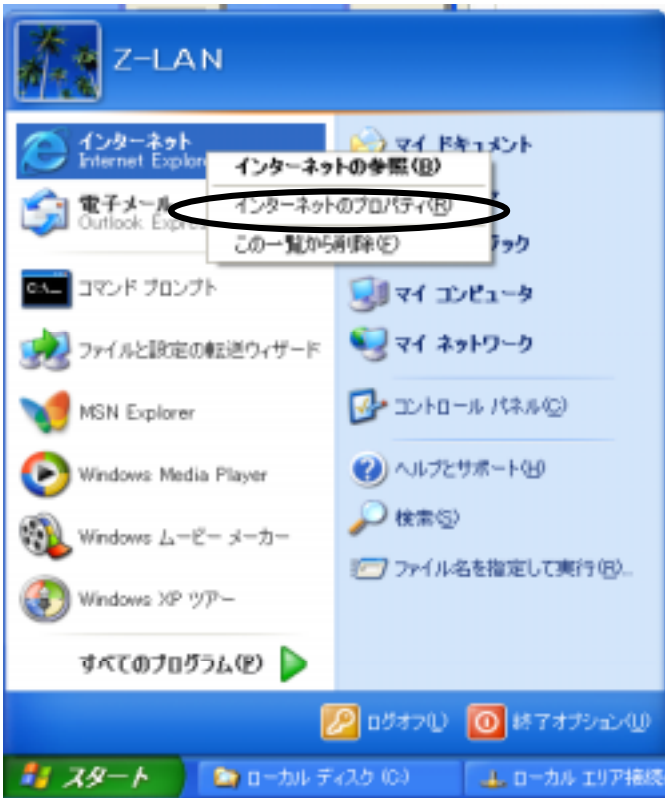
Z-LAN

インターネット
Internet Explore

インターネットの参照(B)
インターネットのプロパティ(R)
この一覧から削除(E)

電子メール
Outlook Expre

コマンド プロンプト

ファイルと設定の転送ウィザード

MSN Explorer

Windows Media Player

Windows ムービー メーカー

Windows XP ツアー

すべてのプログラム(P)

マイ ドキュメント

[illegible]ラック

マイ コンピュータ

マイ ネットワーク

コントロール パネル(C)

ヘルプとサポート(H)

検索(S)

ファイル名を指定して実行(R)...

ログオフ(L)

終了オプション(U)

スタート

ローカル ディスク (C:)

ローカル エリア接続